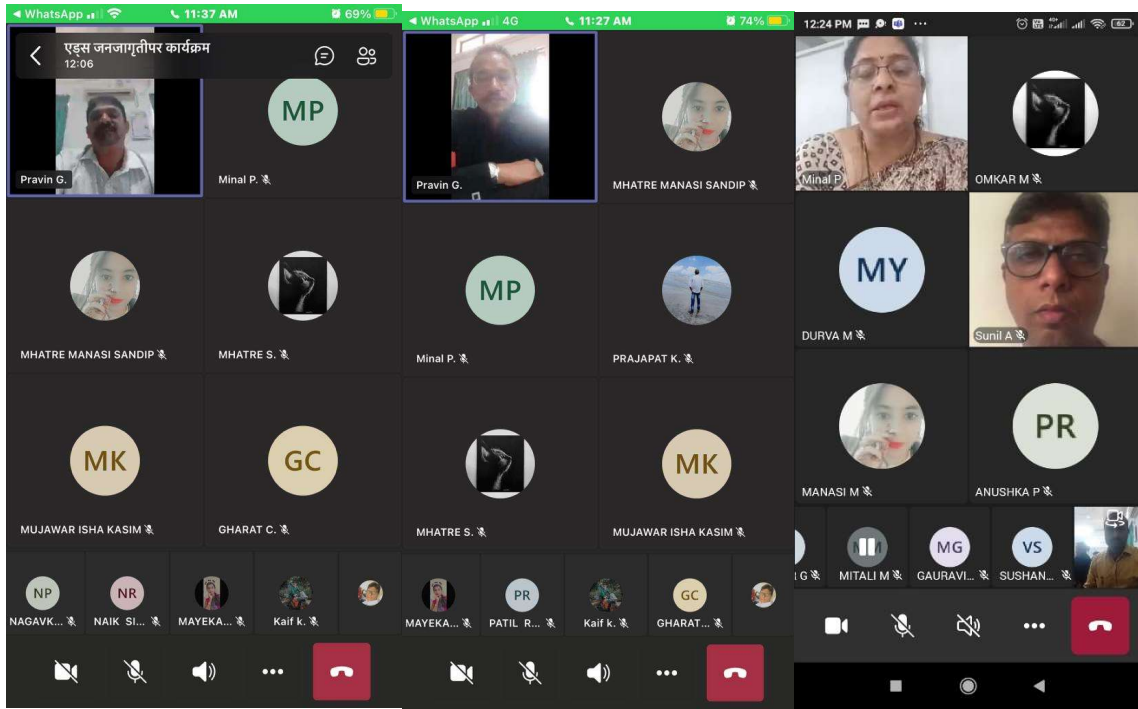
◂ WhatsApp 11:37 AM 69%

एड्स जनजागृतीपर कार्यक्रम
12:06

Pravin G.

MP
Minal P.

MHATRE MANASI SANDIP

MHATRE S.

MK
MUJAWAR ISHA KASIM

GC
GHARAT C.

NP
NAGAVK...

NR
NAIK SI...

MAYEKA...

Kaif k.

◂ WhatsApp 4G 11:27 AM 74%

Pravin G.

MHATRE MANASI SANDIP

MP
Minal P.

PRAJAPAT K.

MHATRE S.

MK
MUJAWAR ISHA KASIM

MAYEKA...

PR
PATIL R...

Kaif k.

GC
GHARAT...

12:24 PM ··· 62

Minal P

OMKAR M

MY
DURVA M

Sunil A

MANASI M

PR
ANUSHKA P

I G

MITALI M

MG
GAURAVI...

VS
SUSHAN...